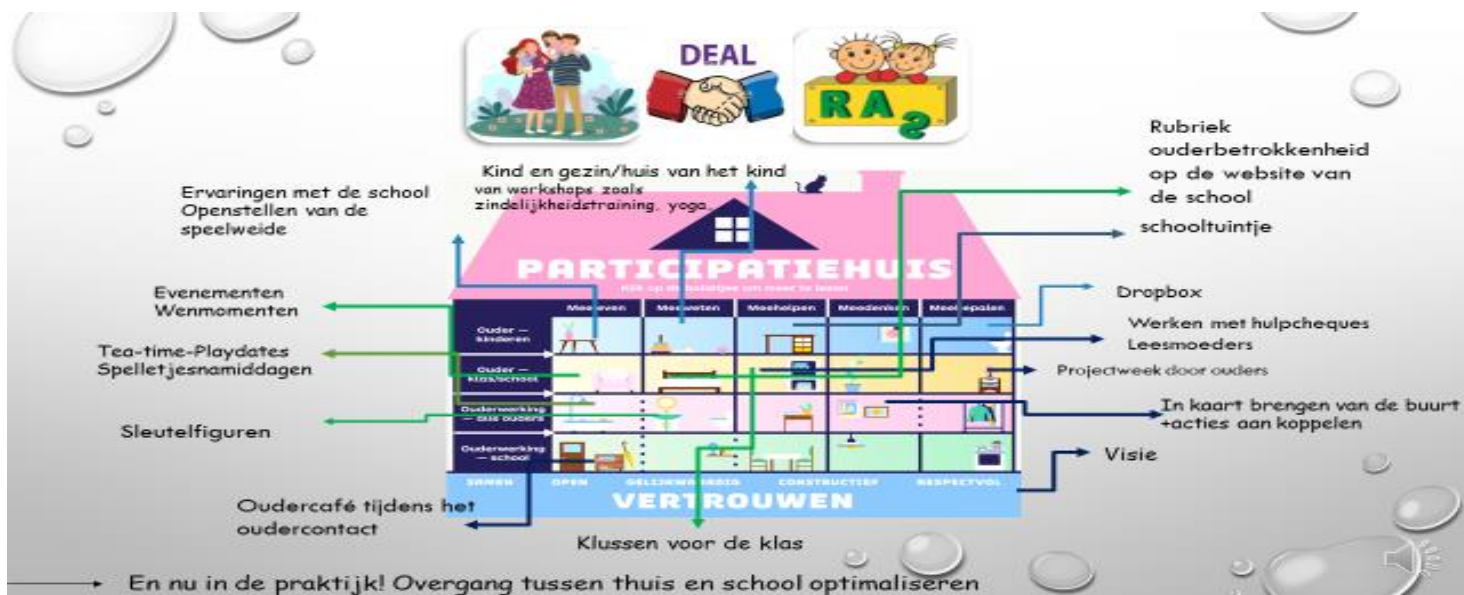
DEAL

RA2

Rubriek ouderbetrokkenheid op de website van de school

Kind en gezin/huis van het kind
van workshops zoals zindelijkheidstraining, yoga.

Ervaringen met de school
Openstellen van de speelweide

schooltuintje

PARTICIPATIEHUIS
Klik op de bolletjes om meer te lezen

Evenementen
Wenmomenten

| | Meeleven | Meeweten | Meehelpen | Meedenken | Meebepalen |
|---|---|---|---|---|---|
| Ouder — kinderen | | | | | |
| Ouder — klas/school | | | | | |
| Ouderwerking — tss ouders | | | | | |
| Ouderwerking — school | | | | | |

Dropbox

Werken met hulpcheques
Leesmoeders

Tea-time-Playdates
Spelletjesnamiddagen

Projectweek door ouders

In kaart brengen van de buurt +acties aan koppelen

Sleutelfiguren

Visie

SAMEN OPEN GELIJKWAARDIG CONSTRUCTIEF RESPECTVOL
VERTROUWEN

Oudercafé tijdens het oudercontact

Klussen voor de klas

En nu in de praktijk! Overgang tussen thuis en school optimaliseren